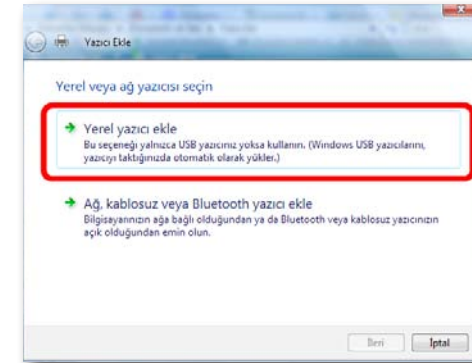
Yazıcı Ekle

Yerel veya ağ yazıcısı seçin

Yerel yazıcı ekle
Bu seçeneği yalnızca USB yazıcınız yoksa kullanın. (Windows USB yazıcılarını, yazıcıyı taktığınızda otomatik olarak yükler.)

Ağ, kablosuz veya Bluetooth yazıcı ekle
Bilgisayarınızın ağa bağlı olduğundan ya da Bluetooth veya kablosuz yazıcınızın açık olduğundan emin olun.

İleri
İptal